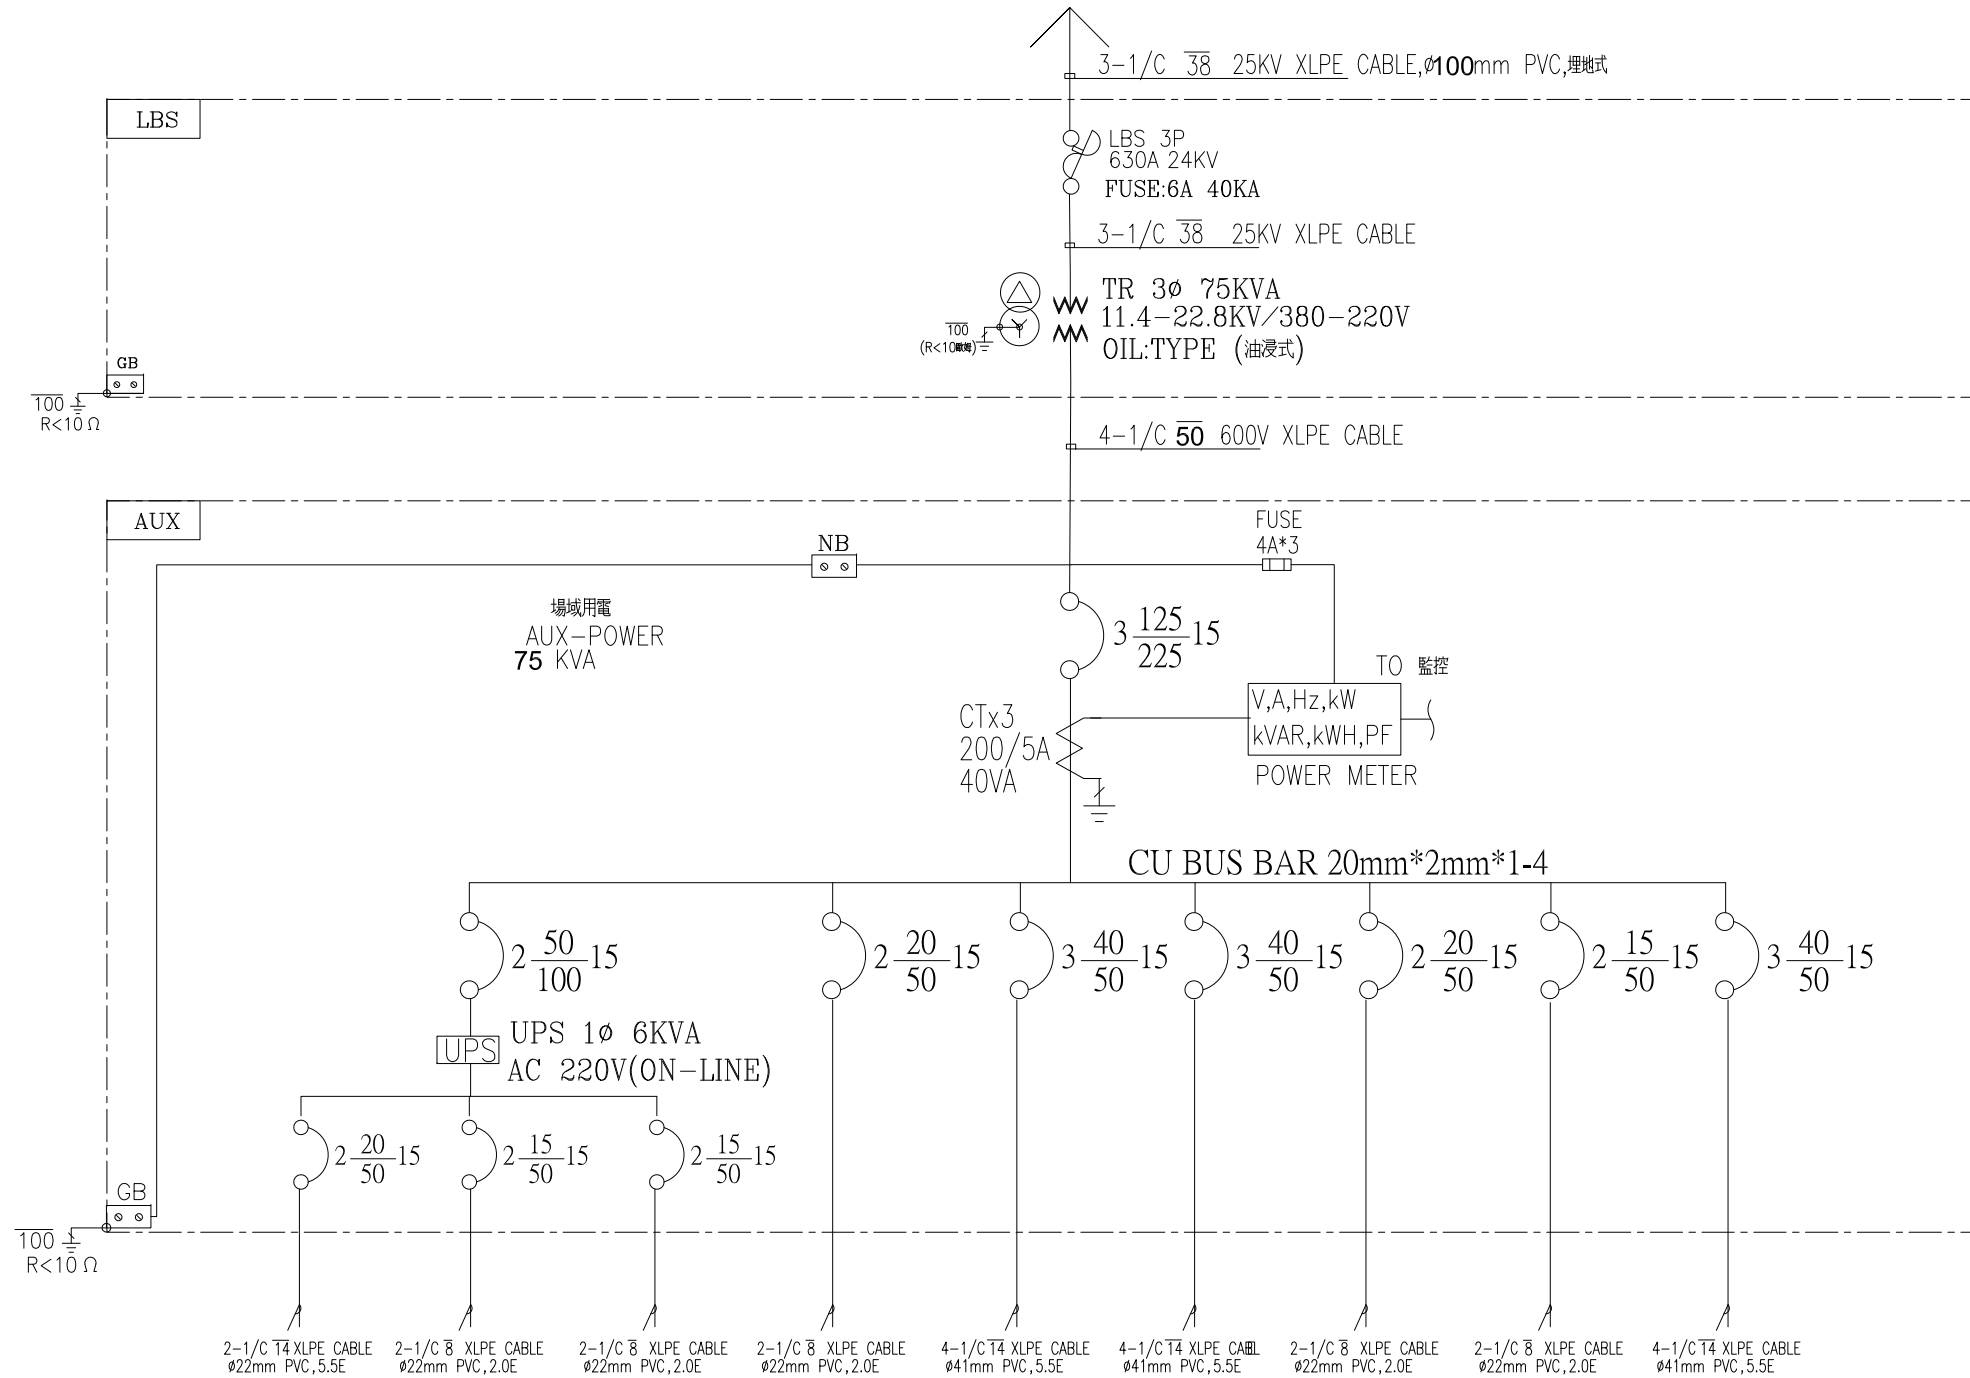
3-1/C $\overline{38}$ 25KV XLPE CABLE,ø100mm PVC,埋地式

LBS

LBS 3P
630A 24KV
FUSE:6A 40KA

3-1/C $\overline{38}$ 25KV XLPE CABLE

$\overline{100}$
(R<10歐姆)

TR 3ø 75KVA
11.4-22.8KV/380-220V
OIL:TYPE (油浸式)

GB

$\overline{100}$
R<10 Ω

4-1/C $\overline{50}$ 600V XLPE CABLE

AUX

NB

FUSE
4A*3

場域用電
AUX-POWER
75 KVA

3 $\frac{125}{225}$ 15

TO 監控

CTx3
200/5A
40VA

V,A,Hz,kW
kVAR,kWH,PF
POWER METER

CU BUS BAR 20mm*2mm*1-4

2 $\frac{50}{100}$ 15

2 $\frac{20}{50}$ 15

3 $\frac{40}{50}$ 15

3 $\frac{40}{50}$ 15

2 $\frac{20}{50}$ 15

2 $\frac{15}{50}$ 15

3 $\frac{40}{50}$ 15

UPS

UPS 1ø 6KVA
AC 220V(ON-LINE)

2 $\frac{20}{50}$ 15

2 $\frac{15}{50}$ 15

2 $\frac{15}{50}$ 15

GB

$\overline{100}$
R<10 Ω

2-1/C $\overline{14}$ XLPE CABLE
ø22mm PVC,5.5E

2-1/C $\overline{8}$ XLPE CABLE
ø22mm PVC,2.0E

2-1/C $\overline{8}$ XLPE CABLE
ø22mm PVC,2.0E

2-1/C $\overline{8}$ XLPE CABLE
ø22mm PVC,2.0E

4-1/C $\overline{14}$ XLPE CABLE
ø41mm PVC,5.5E

4-1/C $\overline{14}$ XLPE CABEL
ø41mm PVC,5.5E

2-1/C $\overline{8}$ XLPE CABLE
ø22mm PVC,2.0E

2-1/C $\overline{8}$ XLPE CABLE
ø22mm PVC,2.0E

4-1/C $\overline{14}$ XLPE CABLE
ø41mm PVC,5.5E